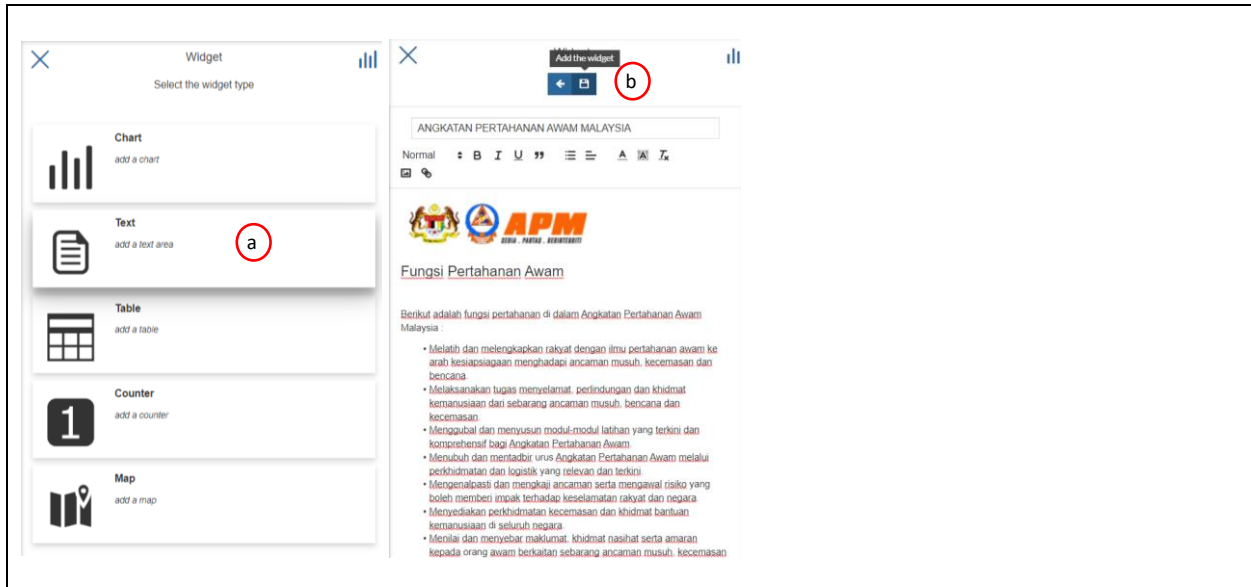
Widget

Select the widget type

Chart
add a chart

Text
add a text area

a

Table
add a table

Counter
add a counter

1

Map
add a map

Add the widget

b

ANGKATAN PERTAHANAN AWAM MALAYSIA

Normal B I U

APM
SEDIA . PANTAS . BERINTEGRITI

Fungsi Pertahanan Awam

Berikut adalah fungsi pertahanan di dalam Angkatan Pertahanan Awam Malaysia :

- Melatih dan melengkapkan rakyat dengan ilmu pertahanan awam ke arah kesiapsiagaan menghadapi ancaman musuh, kecemasan dan bencana.
- Melaksanakan tugas menyelamat, perlindungan dan khidmat kemanusiaan dari sebarang ancaman musuh, bencana dan kecemasan.
- Menggubal dan menyusun modul-modul latihan yang terkini dan komprehensif bagi Angkatan Pertahanan Awam.
- Menubuh dan mentadbir urus Angkatan Pertahanan Awam melalui perkhidmatan dan logistik yang relevan dan terkini.
- Mengenalpasti dan mengkaji ancaman serta mengawal risiko yang boleh memberi impak terhadap keselamatan rakyat dan negara.
- Menyediakan perkhidmatan kecemasan dan khidmat bantuan kemanusiaan di seluruh negara.
- Menilai dan menyebar maklumat, khidmat nasihat serta amaran kepada orang awam berkaitan sebarang ancaman musuh, kecemasan